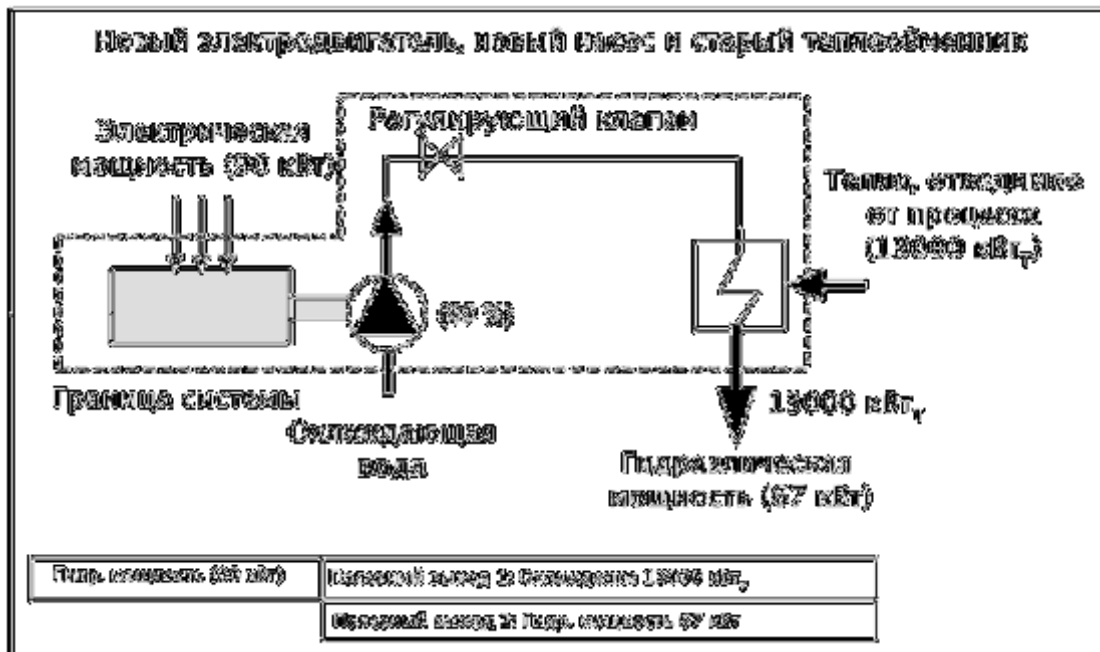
Новый электродвигатель, новый насос и старый теплообменник

Электрическая мощность (90 кВт)

Регулирующий клапан

Тепло, отводимое от процесса (13000 кВт$_т$)

(67 %)

Граница системы

13000 кВт$_т$

Охлаждающая вода

Гидравлическая мощность (67 кВт)

| Гидр. мощность (67 кВт) | Полезный выход в охлаждение 13000 кВт$_т$ |
|---|---|
| | Полезный выход в гидр. мощность 67 кВт |